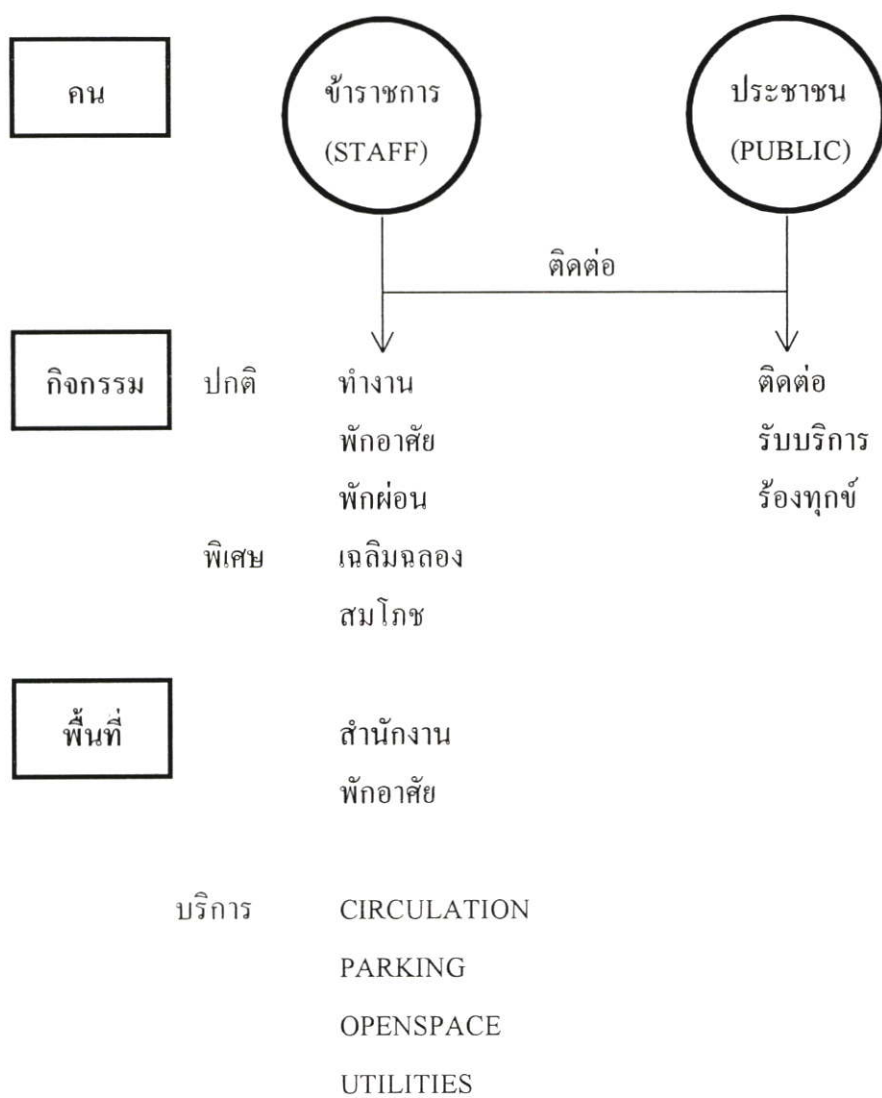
คน

ข้าราชการ (STAFF)

ประชาชน (PUBLIC)

ติดต่อ

กิจกรรม

ปกติ
ทำงาน
พักอาศัย
พักผ่อน

ติดต่อ
รับบริการ
ร้องทุกข์

พิเศษ
เฉลิมฉลอง
สมโภช

พื้นที่

สำนักงาน
พักอาศัย

บริการ
CIRCULATION
PARKING
OPENSPACE
UTILITIES